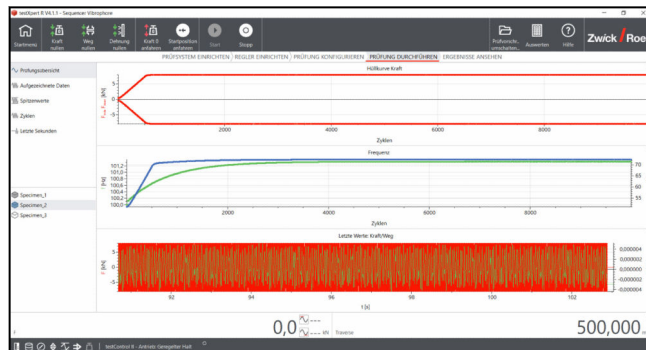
testXpert R V4.1.1 - Sequencer Vibrophore

Startmenü
Kraft nullen
Weg nullen
Dehnung nullen
Kraft 0 anfahren
Startposition anfahren
Start
Stopp
Prüfansicht umschalten...
Auswerten
Hilfe
Zwick / Roell

PRÜFSYSTEM EINRICHTEN
REGLER EINRICHTEN
PRÜFUNG KONFIGURIEREN
PRÜFUNG DURCHFÜHREN
ERGEBNISSE ANSEHEN

Prüfungsübersicht
Aufgezeichnete Daten
Spitzenwerte
Zyklen
Letzte Sekunden

Hüllkurve Kraft
[kN]
2000
4000
6000
8000
Zyklen

Frequenz
[Hz]
101,2
101,0
100,8
100,6
100,4
100,2
100,0
70
65
60
55
2000
4000
6000
8000
Zyklen

Letzte Werte: Kraft/Weg
[kN]
0,000004
0,000002
0,000000
-0,000002
-0,000004
92
94
96
98
100
102
t [s]

Specimen_1
Specimen_2
Specimen_3

0,0 kN
Traverse
500,000

testControl II - Antrieb: Geregelter Halt